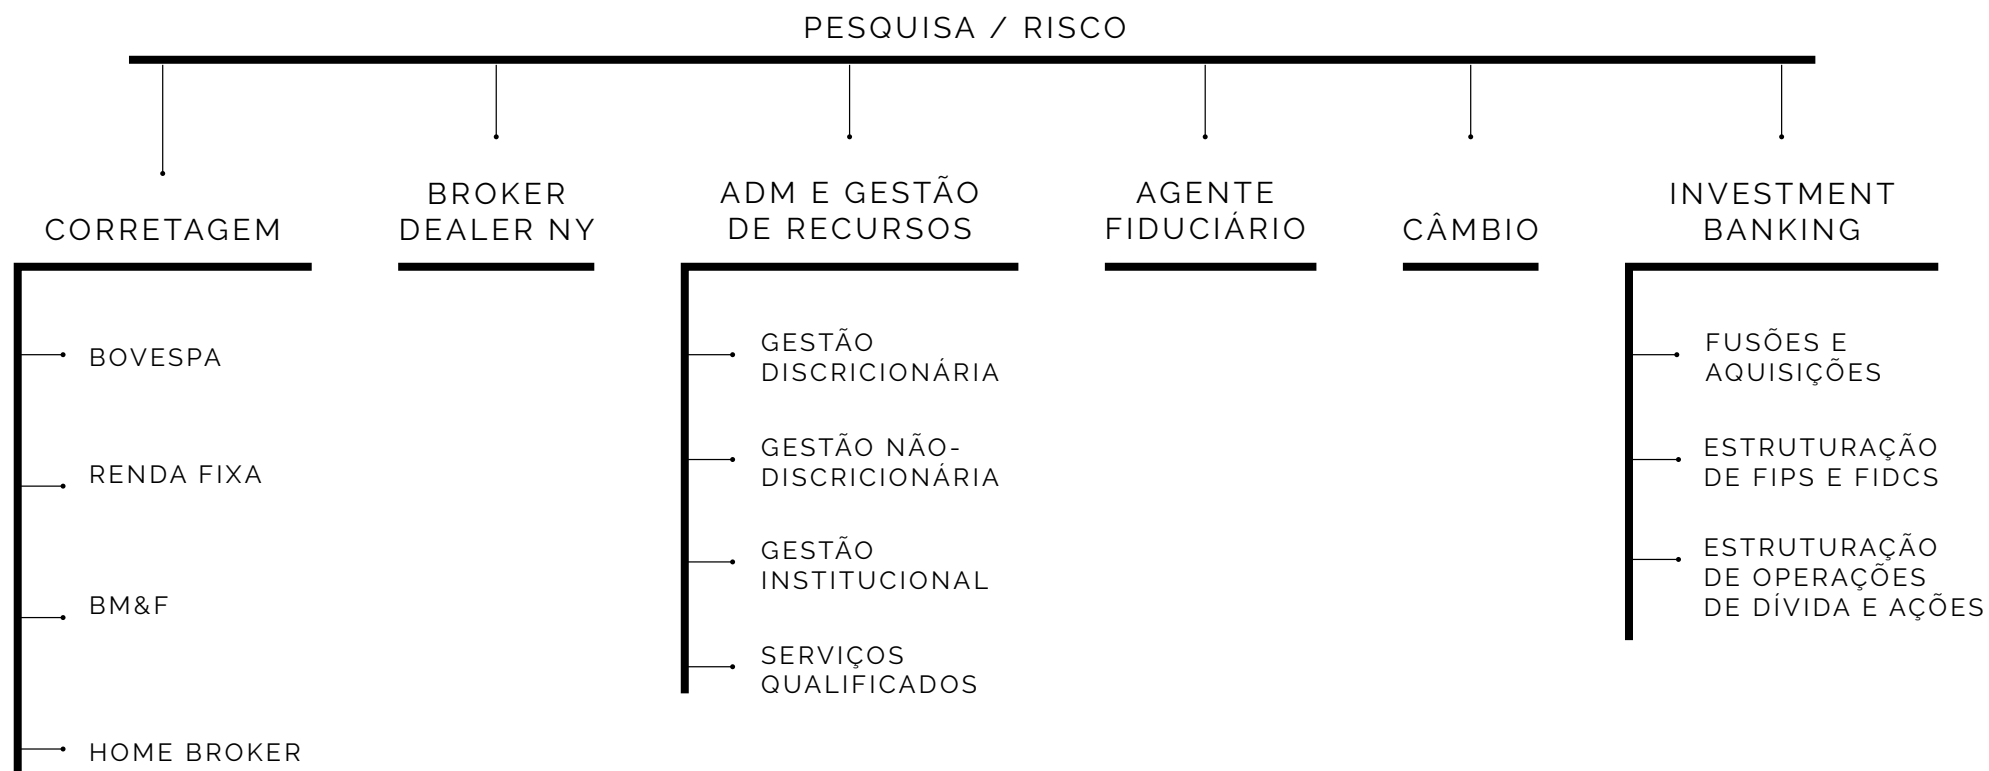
PESQUISA / RISCO

CORRETAGEM

BOVESPA

RENDA FIXA

BM&F

HOME BROKER

BROKER DEALER NY

ADM E GESTÃO DE RECURSOS

GESTÃO DISCRICIONÁRIA

GESTÃO NÃO-DISCRICIONÁRIA

GESTÃO INSTITUCIONAL

SERVIÇOS QUALIFICADOS

AGENTE FIDUCIÁRIO

CÂMBIO

INVESTMENT BANKING

FUSÕES E AQUISIÇÕES

ESTRUTURAÇÃO DE FIPS E FIDCS

ESTRUTURAÇÃO DE OPERAÇÕES DE DÍVIDA E AÇÕES